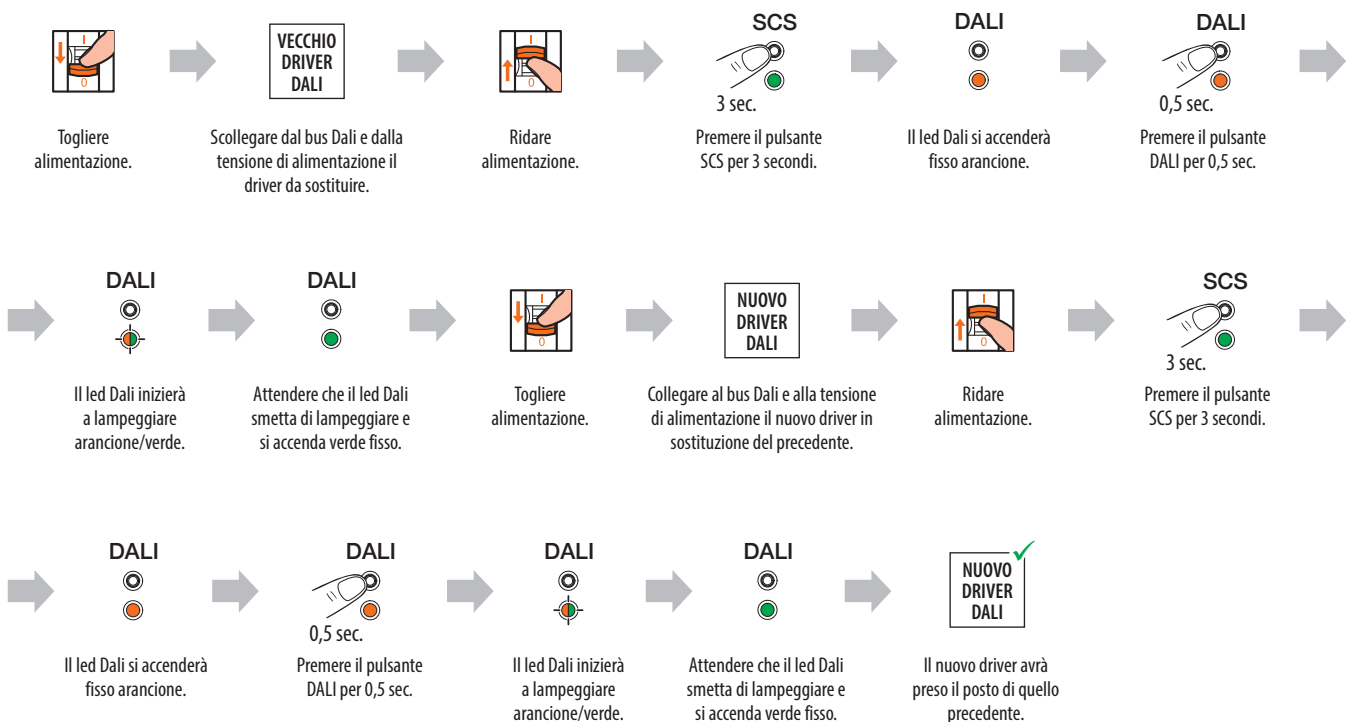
I
0

Togliere alimentazione.

VECCHIO DRIVER DALI

Scollegare dal bus Dali e dalla tensione di alimentazione il driver da sostituire.

I
0

Ridare alimentazione.

SCS
3 sec.

Premere il pulsante SCS per 3 secondi.

DALI

Il led Dali si accenderà fisso arancione.

DALI
0,5 sec.

Premere il pulsante DALI per 0,5 sec.

DALI

Il led Dali inizierà a lampeggiare arancione/verde.

DALI

Attendere che il led Dali smetta di lampeggiare e si accenda verde fisso.

I
0

Togliere alimentazione.

NUOVO DRIVER DALI

Collegare al bus Dali e alla tensione di alimentazione il nuovo driver in sostituzione del precedente.

I
0

Ridare alimentazione.

SCS
3 sec.

Premere il pulsante SCS per 3 secondi.

DALI

Il led Dali si accenderà fisso arancione.

DALI
0,5 sec.

Premere il pulsante DALI per 0,5 sec.

DALI

Il led Dali inizierà a lampeggiare arancione/verde.

DALI

Attendere che il led Dali smetta di lampeggiare e si accenda verde fisso.

NUOVO DRIVER DALI

Il nuovo driver avrà preso il posto di quello precedente.